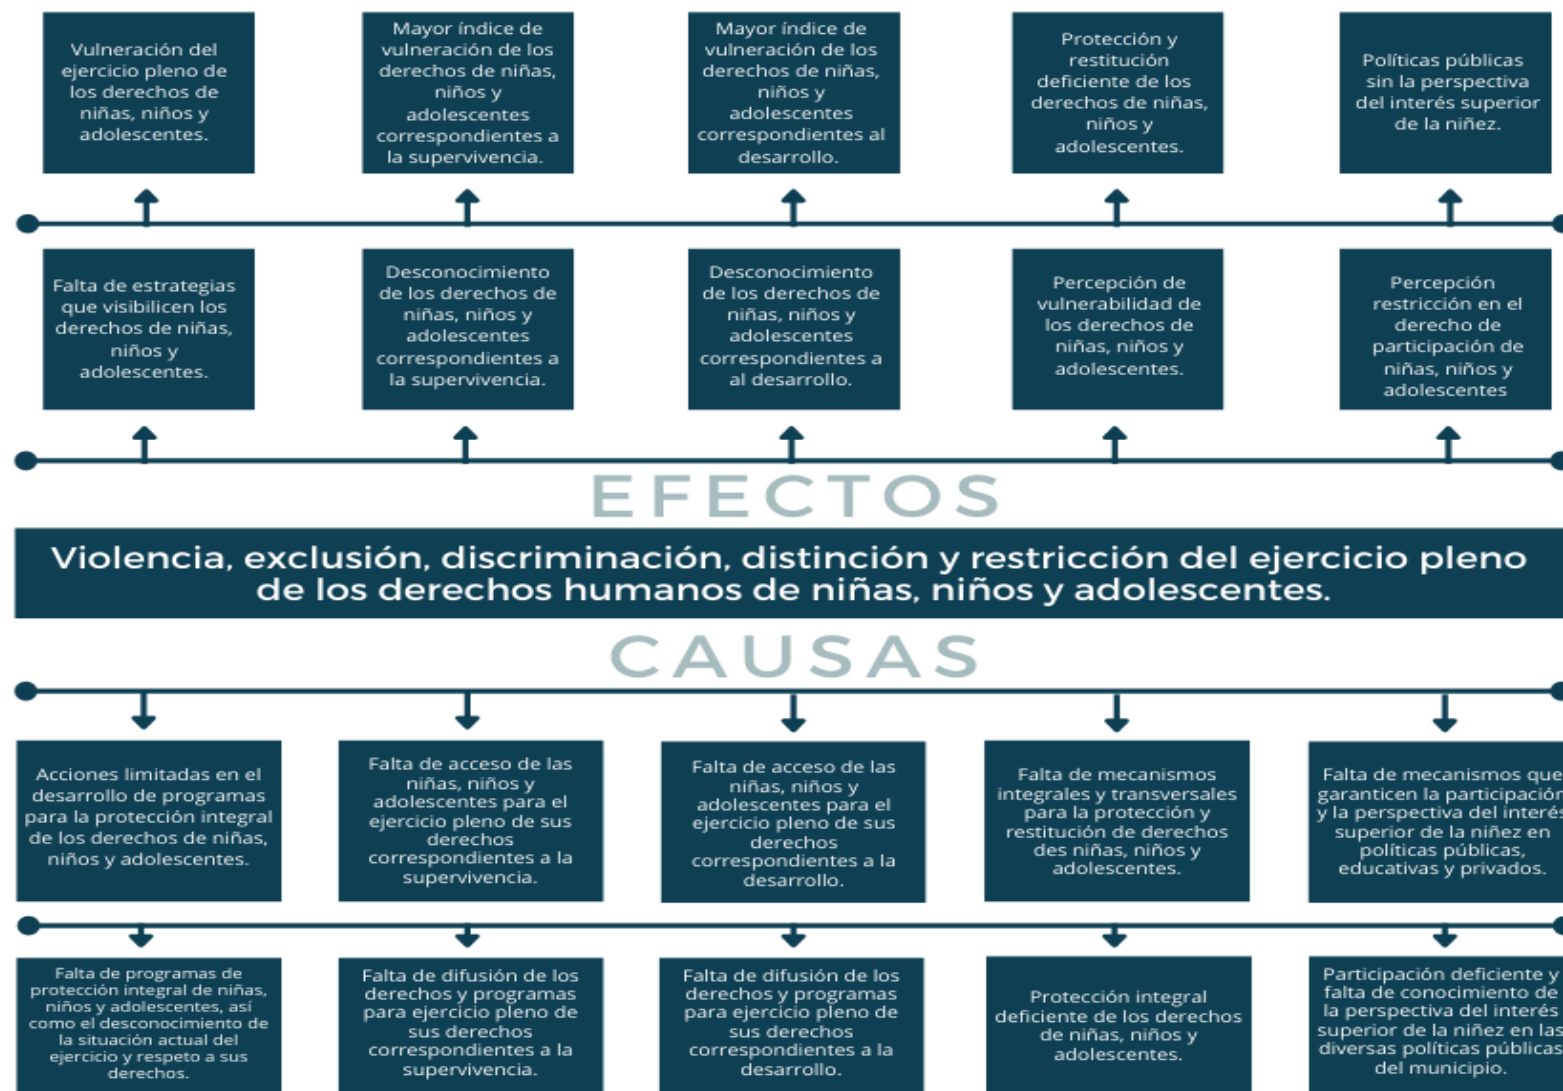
Vulneración del ejercicio pleno de los derechos de niñas, niños y adolescentes.

Mayor índice de vulneración de los derechos de niñas, niños y adolescentes correspondientes a la supervivencia.

Mayor índice de vulneración de los derechos de niñas, niños y adolescentes correspondientes al desarrollo.

Protección y restitución deficiente de los derechos de niñas, niños y adolescentes.

Políticas públicas sin la perspectiva del interés superior de la niñez.

Falta de estrategias que visibilicen los derechos de niñas, niños y adolescentes.

Desconocimiento de los derechos de niñas, niños y adolescentes correspondientes a la supervivencia.

Desconocimiento de los derechos de niñas, niños y adolescentes correspondientes a al desarrollo.

Percepción de vulnerabilidad de los derechos de niñas, niños y adolescentes.

Percepción restricción en el derecho de participación de niñas, niños y adolescentes

EFECTOS

Violencia, exclusión, discriminación, distinción y restricción del ejercicio pleno de los derechos humanos de niñas, niños y adolescentes.

CAUSAS

Acciones limitadas en el desarrollo de programas para la protección integral de los derechos de niñas, niños y adolescentes.

Falta de acceso de las niñas, niños y adolescentes para el ejercicio pleno de sus derechos correspondientes a la supervivencia.

Falta de acceso de las niñas, niños y adolescentes para el ejercicio pleno de sus derechos correspondientes a la desarrollo.

Falta de mecanismos integrales y transversales para la protección y restitución de derechos des niñas, niños y adolescentes.

Falta de mecanismos que garanticen la participación y la perspectiva del interés superior de la niñez en políticas públicas, educativas y privados.

Falta de programas de protección integral de niñas, niños y adolescentes, así como el desconocimiento de la situación actual del ejercicio y respeto a sus derechos.

Falta de difusión de los derechos y programas para ejercicio pleno de sus derechos correspondientes a la supervivencia.

Falta de difusión de los derechos y programas para ejercicio pleno de sus derechos correspondientes a la desarrollo.

Protección integral deficiente de los derechos de niñas, niños y adolescentes.

Participación deficiente y falta de conocimiento de la perspectiva del interés superior de la niñez en las diversas políticas públicas del municipio.